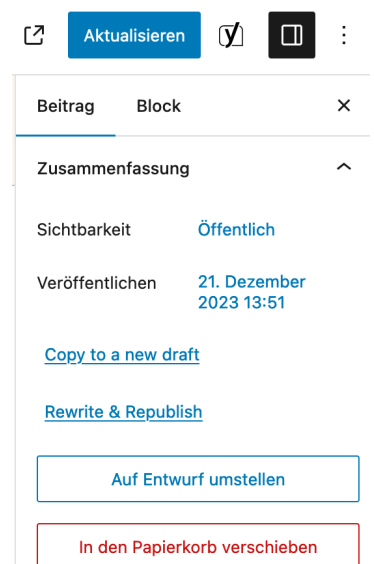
Aktualisieren

Beitrag Block ×

Zusammenfassung

Sichtbarkeit Öffentlich

Veröffentlichen 21. Dezember 2023 13:51

Copy to a new draft

Rewrite & Republish

Auf Entwurf umstellen

In den Papierkorb verschieben